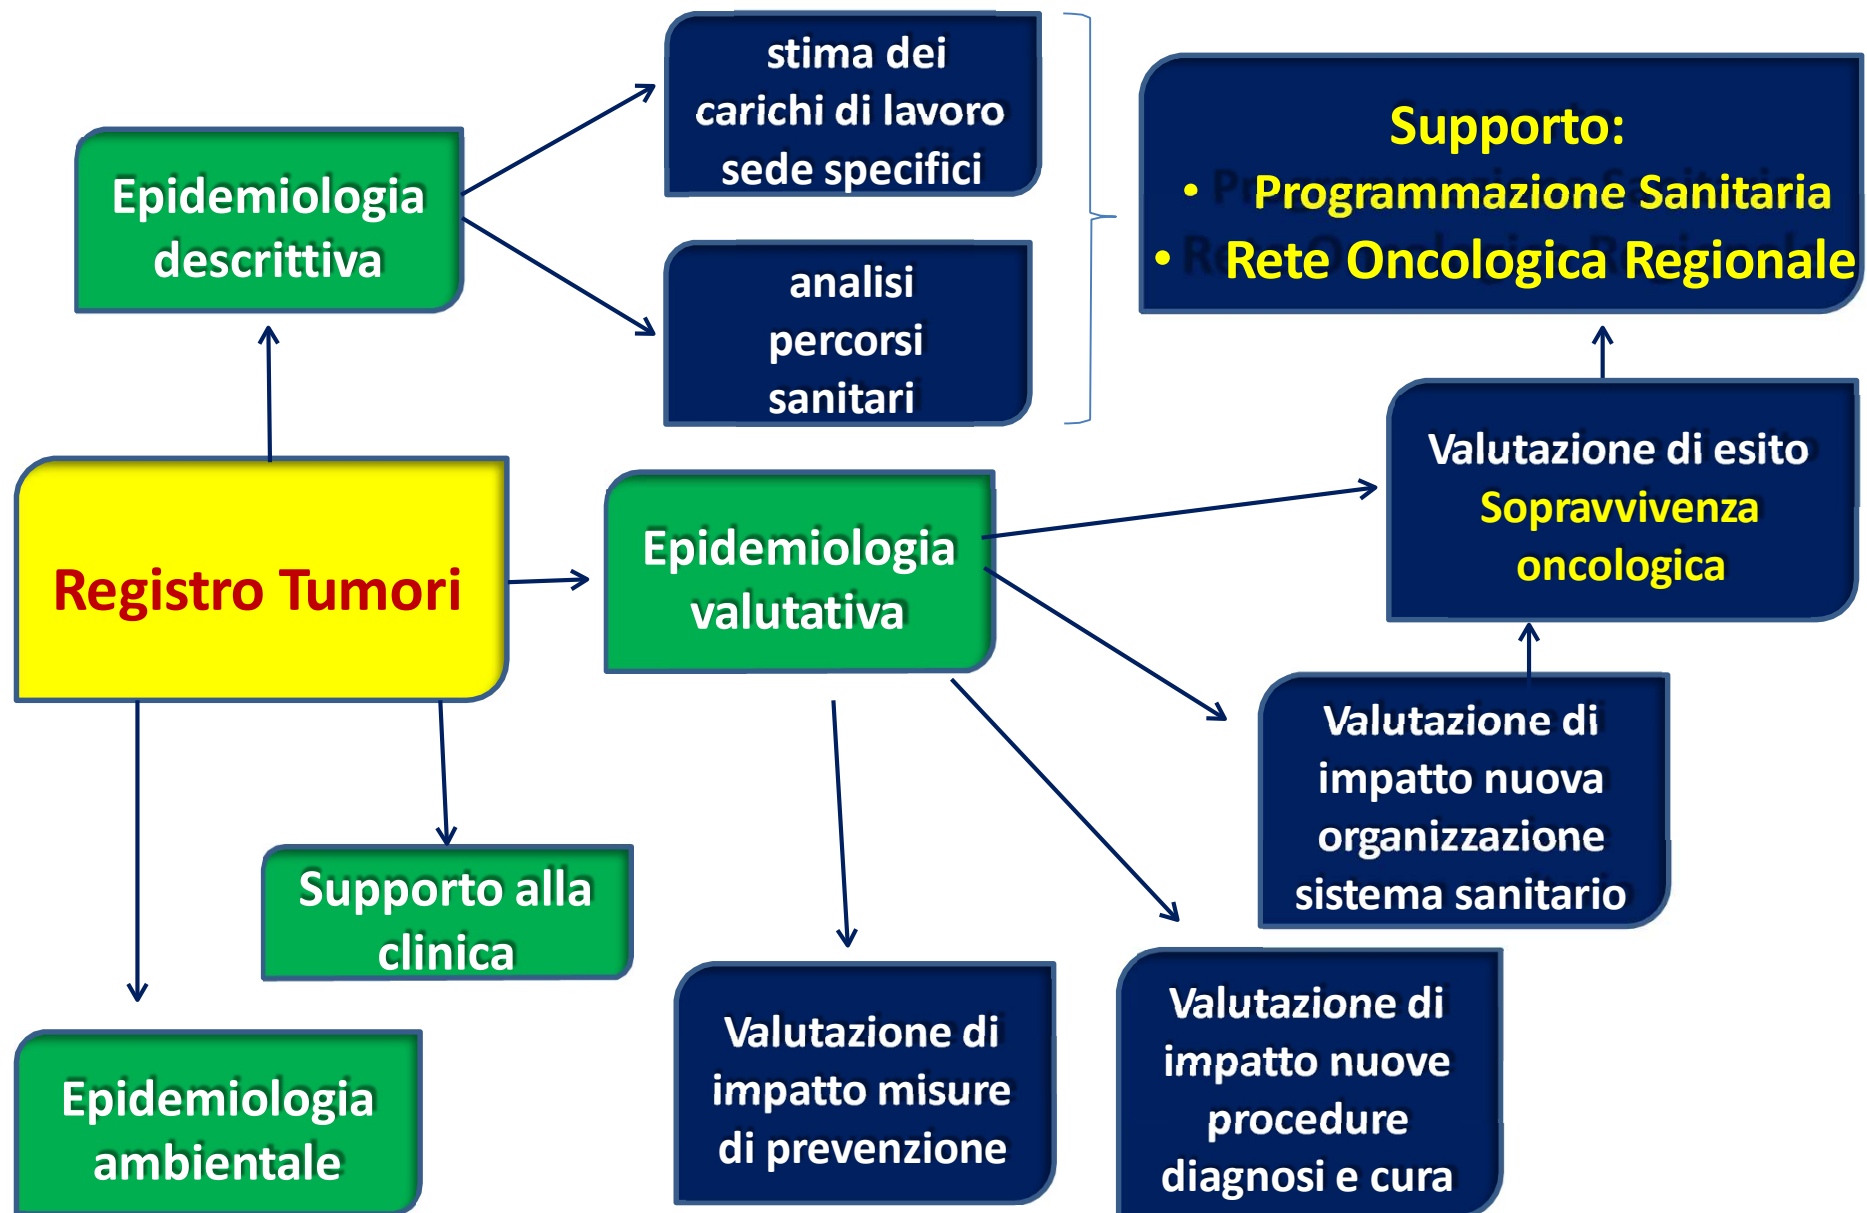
Epidemiologia descrittiva

stima dei carichi di lavoro sede specifici

analisi percorsi sanitari

Supporto:
• Programmazione Sanitaria
• Rete Oncologica Regionale

Registro Tumori

Epidemiologia valutativa

Valutazione di esito Sopravvivenza oncologica

Valutazione di impatto nuova organizzazione sistema sanitario

Supporto alla clinica

Epidemiologia ambientale

Valutazione di impatto misure di prevenzione

Valutazione di impatto nuove procedure diagnosi e cura